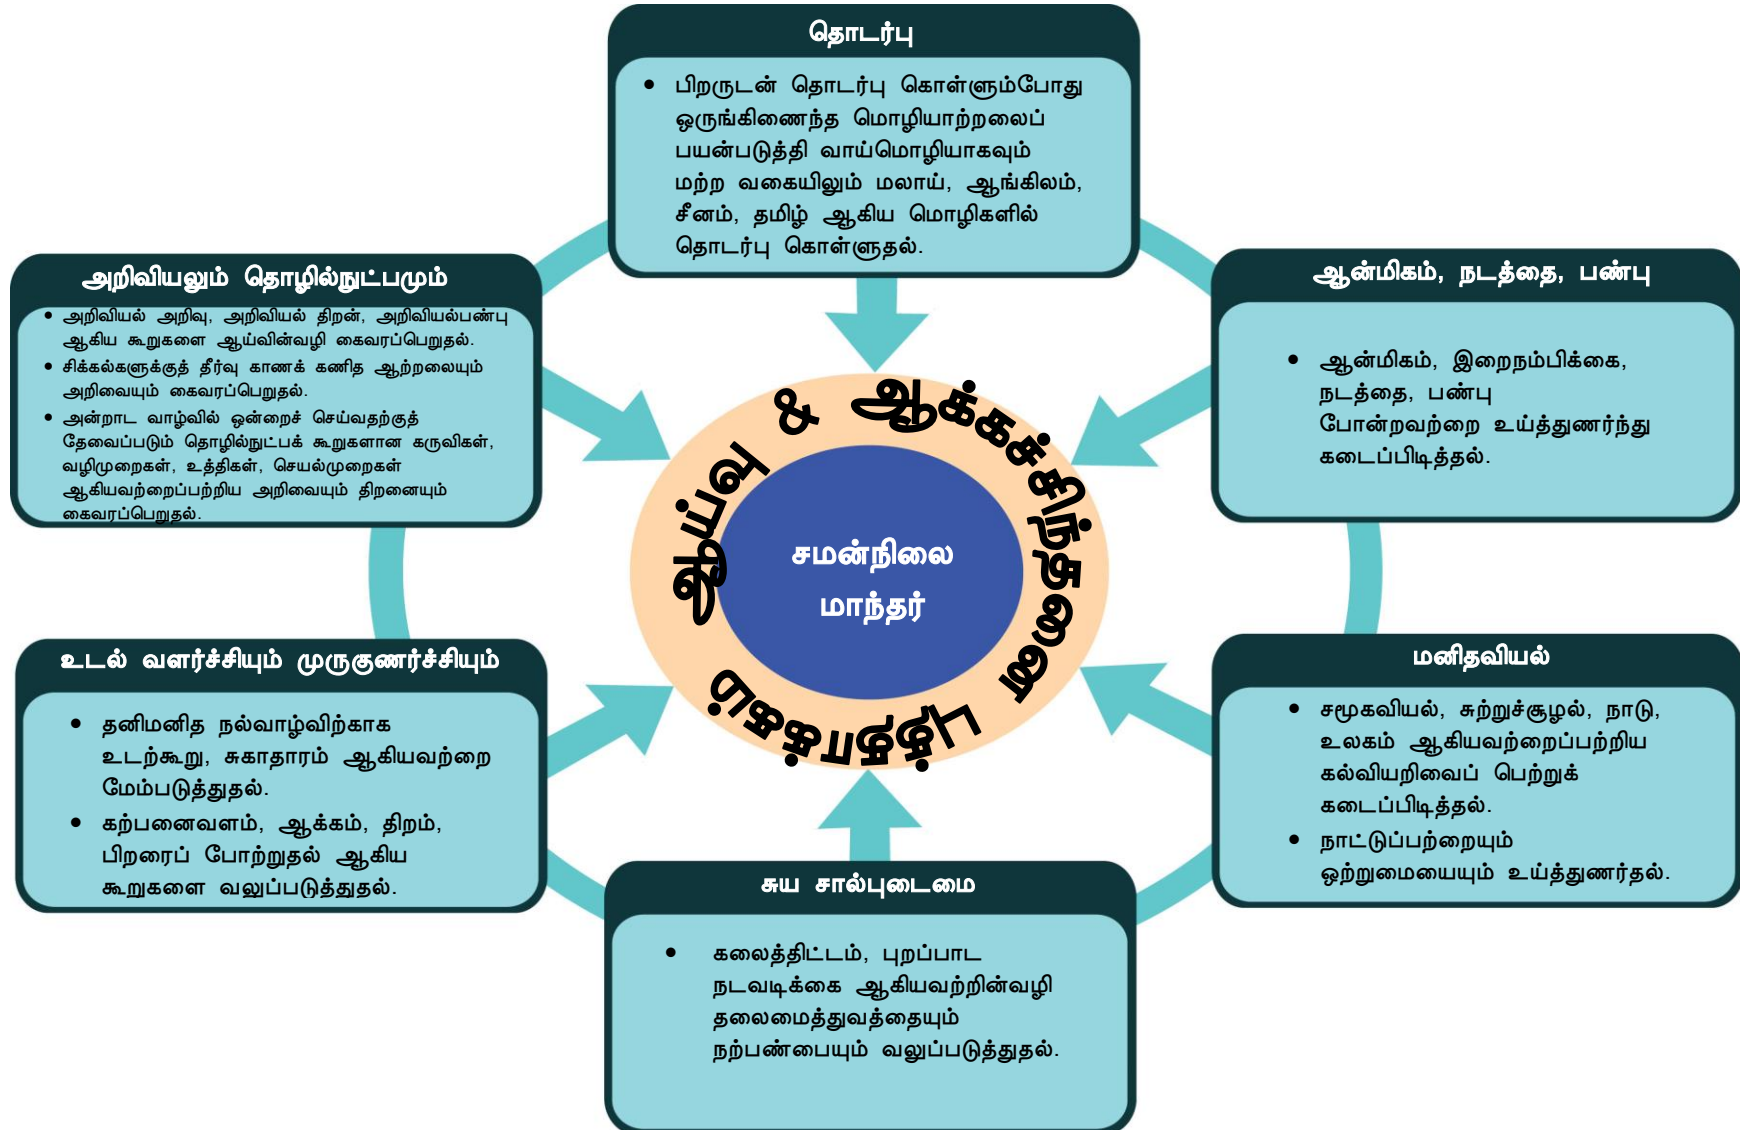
தொடர்பு

• பிறருடன் தொடர்பு கொள்ளும்போது ஒருங்கிணைந்த மொழியாற்றலைப் பயன்படுத்தி வாய்மொழியாகவும் மற்ற வகையிலும் மலாய், ஆங்கிலம், சீனம், தமிழ் ஆகிய மொழிகளில் தொடர்பு கொள்ளுதல்.

அறிவியலும் தொழில்நுட்பமும்

• அறிவியல் அறிவு, அறிவியல் திறன், அறிவியல்பண்பு ஆகிய கூறுகளை ஆய்வின்வழி கைவரப்பெறுதல்.
• சிக்கல்களுக்குத் தீர்வு காணக் கணித ஆற்றலையும் அறிவையும் கைவரப்பெறுதல்.
• அன்றாட வாழ்வில் ஒன்றைச் செய்வதற்குத் தேவைப்படும் தொழில்நுட்பக் கூறுகளான கருவிகள், வழிமுறைகள், உத்திகள், செயல்முறைகள் ஆகியவற்றைப்பற்றிய அறிவையும் திறனையும் கைவரப்பெறுதல்.

ஆன்மிகம், நடத்தை, பண்பு

• ஆன்மிகம், இறைநம்பிக்கை, நடத்தை, பண்பு போன்றவற்றை உய்த்துணர்ந்து கடைப்பிடித்தல்.

ஆய்வு & ஆக்கச்சிந்தனை மிக்கத் தீர்வுகாணல்

சமன்நிலை மாந்தர்

உடல் வளர்ச்சியும் முருகுணர்ச்சியும்

• தனிமனித நல்வாழ்விற்காக உடற்கூறு, சுகாதாரம் ஆகியவற்றை மேம்படுத்துதல்.
• கற்பனைவளம், ஆக்கம், திறம், பிறரைப் போற்றுதல் ஆகிய கூறுகளை வலுப்படுத்துதல்.

மனிதவியல்

• சமூகவியல், சுற்றுச்சூழல், நாடு, உலகம் ஆகியவற்றைப்பற்றிய கல்வியறிவைப் பெற்றுக் கடைப்பிடித்தல்.
• நாட்டுப்பற்றையும் ஒற்றுமையையும் உய்த்துணர்தல்.

சுய சால்புடைமை

• கலைத்திட்டம், புறப்பாட நடவடிக்கை ஆகியவற்றின்வழி தலைமைத்துவத்தையும் நற்பண்பையும் வலுப்படுத்துதல்.